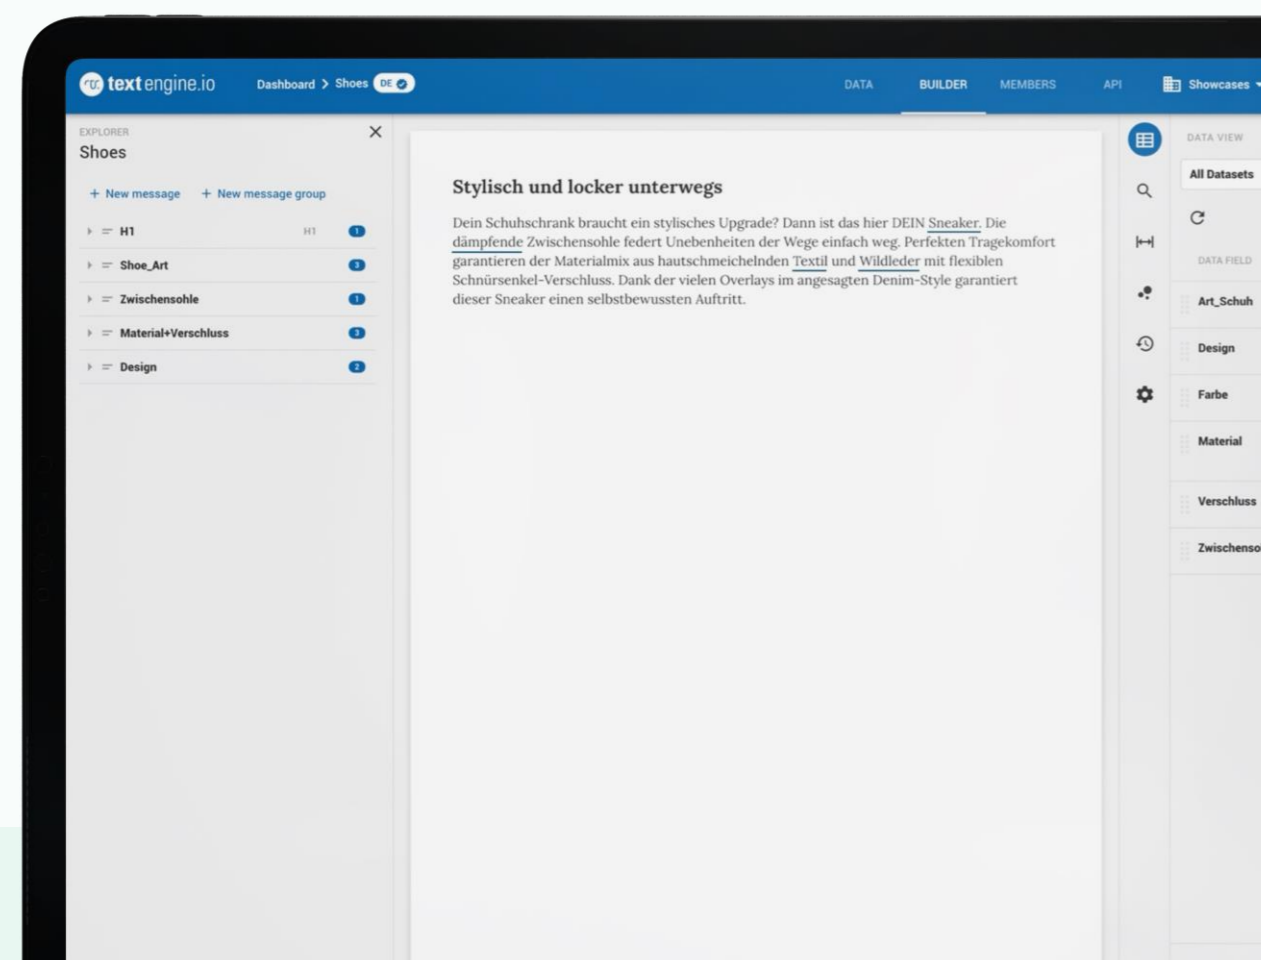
textengine.io Dashboard > Shoes DE

DATA BUILDER MEMBERS API Showcases

EXPLORER
Shoes

+ New message + New message group

H1 H1 1
Shoe_Art 3
Zwischensohle 1
Material+Verschluss 3
Design 2

Stylisch und locker unterwegs

Dein Schuhschrank braucht ein stylisches Upgrade? Dann ist das hier DEIN Sneaker. Die dämpfende Zwischensohle federt Unebenheiten der Wege einfach weg. Perfekten Tragekomfort garantieren der Materialmix aus hautschmeichelnden Textil und Wildleder mit flexiblen Schnürsenkel-Verschluss. Dank der vielen Overlays im angesagten Denim-Style garantiert dieser Sneaker einen selbstbewussten Auftritt.

DATA VIEW
All Datasets

DATA FIELD
Art_Schuh
Design
Farbe
Material
Verschluss
Zwischenso